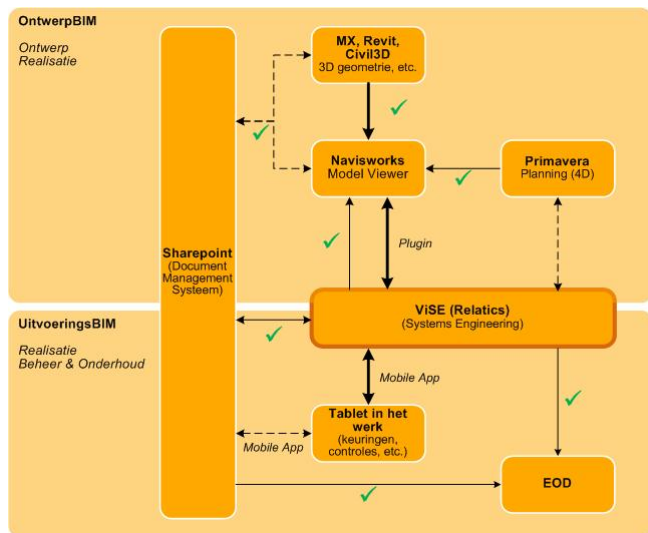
OntwerpBIM

Ontwerp
Realisatie

MX, Revit, Civil3D
3D geometrie, etc.

Navisworks
Model Viewer

Primavera
Planning (4D)

Sharepoint
(Document Management Systeem)

Plugin

UitvoeringsBIM

Realisatie
Beheer & Onderhoud

ViSE (Relatics)
(Systems Engineering)

Mobile App

Tablet in het werk
(keuringen, controles, etc.)

Mobile App

EOD